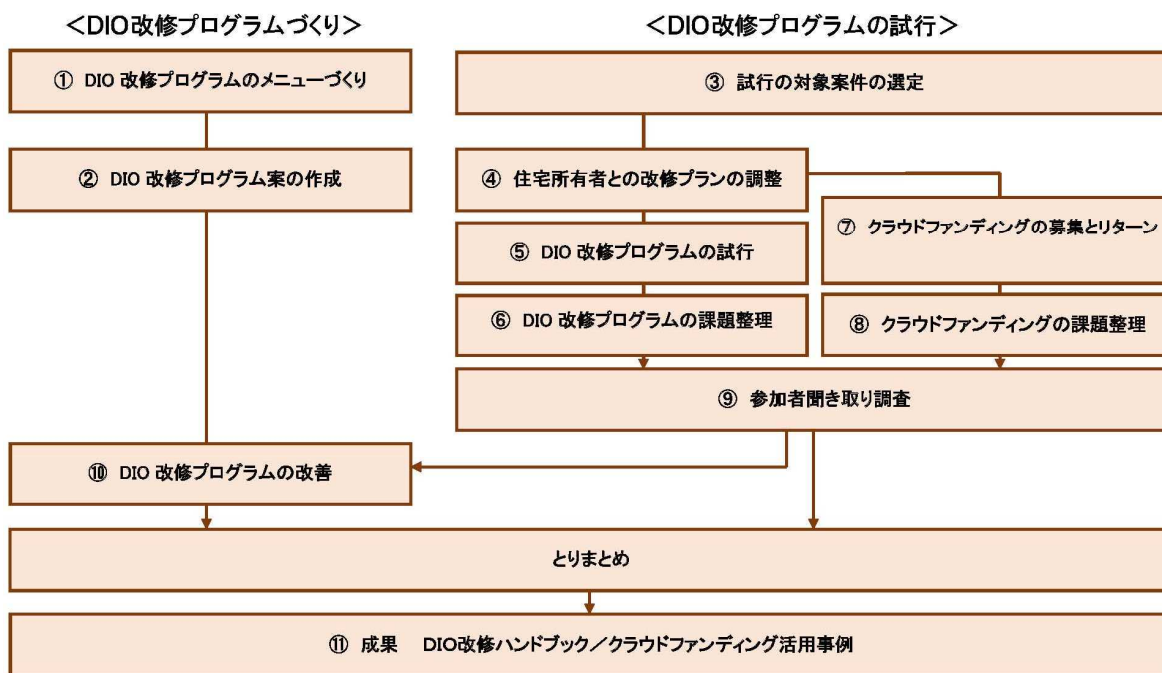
＜DIO改修プログラムづくり＞

＜DIO改修プログラムの試行＞

① DIO 改修プログラムのメニューづくり

③ 試行の対象案件の選定

② DIO 改修プログラム案の作成

④ 住宅所有者との改修プランの調整

⑦ クラウドファンディングの募集とリターン

⑤ DIO 改修プログラムの試行

⑥ DIO 改修プログラムの課題整理

⑧ クラウドファンディングの課題整理

⑨ 参加者聞き取り調査

⑩ DIO 改修プログラムの改善

とりまとめ

⑪ 成果　DIO改修ハンドブック／クラウドファンディング活用事例